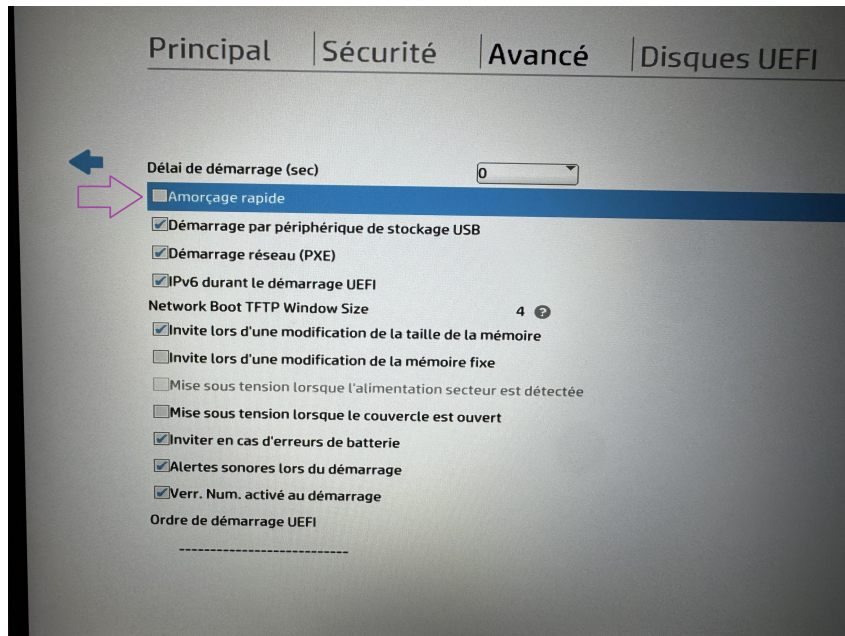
Principal | Sécurité | Avancé | Disques UEFI

Délai de démarrage (sec) 0

Amorçage rapide

Démarrage par périphérique de stockage USB

Démarrage réseau (PXE)

IPv6 durant le démarrage UEFI

Network Boot TFTP Window Size 4

Invite lors d'une modification de la taille de la mémoire

Invite lors d'une modification de la mémoire fixe

Mise sous tension lorsque l'alimentation secteur est détectée

Mise sous tension lorsque le couvercle est ouvert

Inviter en cas d'erreurs de batterie

Alertes sonores lors du démarrage

Verr. Num. activé au démarrage

Ordre de démarrage UEFI

---------------------------